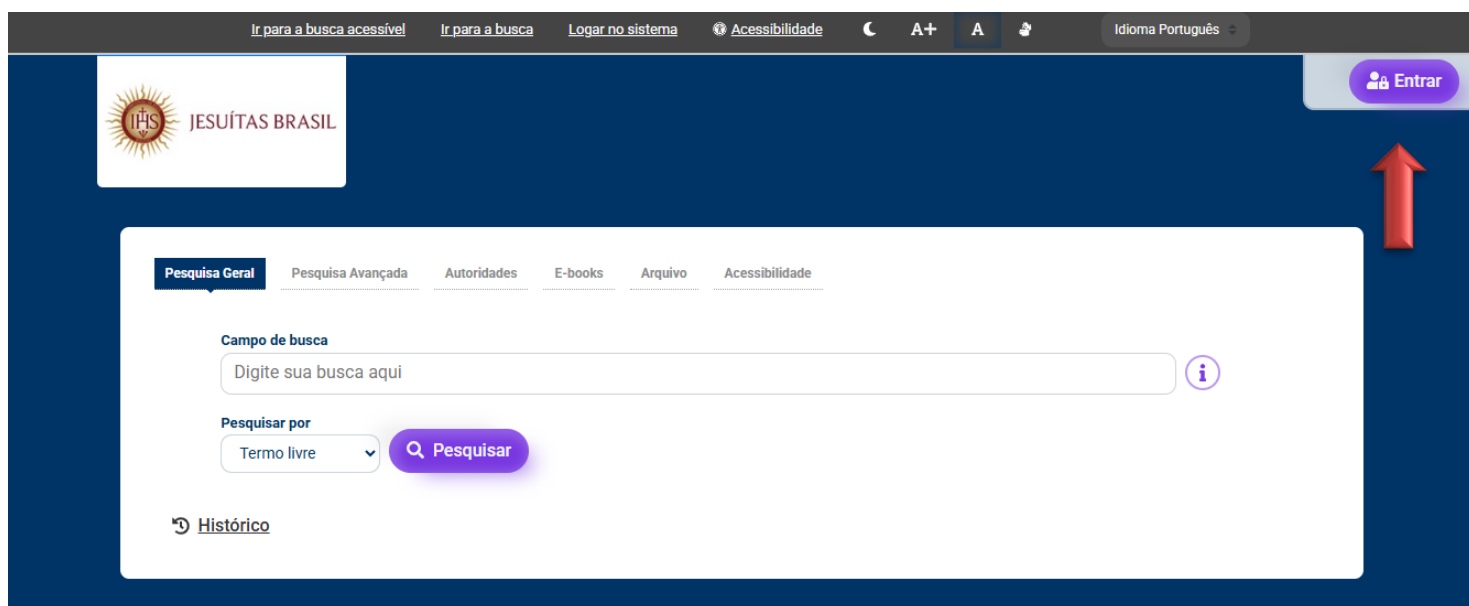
Ir para a busca acessível Ir para a busca Logar no sistema Acessibilidade A+ A Idioma Português

Entrar

IHS JESUÍTAS BRASIL

Pesquisa Geral Pesquisa Avançada Autoridades E-books Arquivo Acessibilidade

Campo de busca

Digite sua busca aqui

Pesquisar por

Termo livre

Pesquisar

Histórico